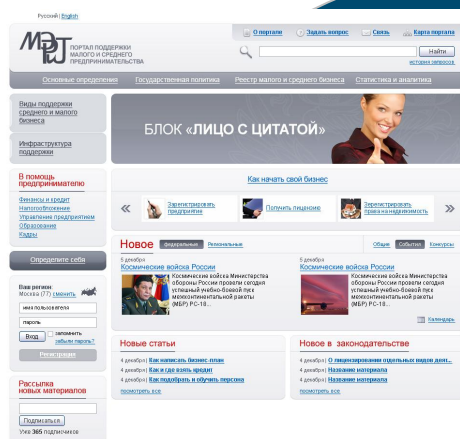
Русский | English

МСП
ПОРТАЛ ПОДДЕРЖКИ МАЛОГО И СРЕДНЕГО ПРЕДПРИНИМАТЕЛЬСТВА

О портале | Задать вопрос | Связь | Карта портала

Найти
история запросов

Основные определения | Государственная политика | Реестр малого и среднего бизнеса | Статистика и аналитика

Виды поддержки среднего и малого бизнеса

Инфраструктура поддержки

В помощь предпринимателю

Финансы и кредит
Налогообложение
Управление предприятием
Образование
Кадры

Определите себя

Ваш регион:
Москва (77) сменить

имя пользователя
пароль
Вход
запомнить
забыли пароль?
Регистрация

Рассылка новых материалов

Подписаться
Уже 365 подписчиков

БЛОК «ЛИЦО С ЦИТАТОЙ»

Как начать свой бизнес

«
Зарегистрировать предприятие
Получить лицензию
Зарегистрировать права на недвижимость
»

Новое Федеральные Региональные
Общие События Конкурсы

5 декабря
Космические войска России
Космические войска Министерства обороны России провели сегодня успешный учебно-боевой пуск межконтинентальной ракеты (МБР) РС-18...

5 декабря
Космические войска России
Космические войска Министерства обороны России провели сегодня успешный учебно-боевой пуск межконтинентальной ракеты (МБР) РС-18...

Календарь

Новые статьи
4 декабря | Как написать бизнес-план
4 декабря | Как и где взять кредит
4 декабря | Как подобрать и обучить персона
посмотреть все

Новое в законодательстве
4 декабря | О лицензировании отдельных видов деят...
4 декабря | Название материала
4 декабря | Название материала
посмотреть все